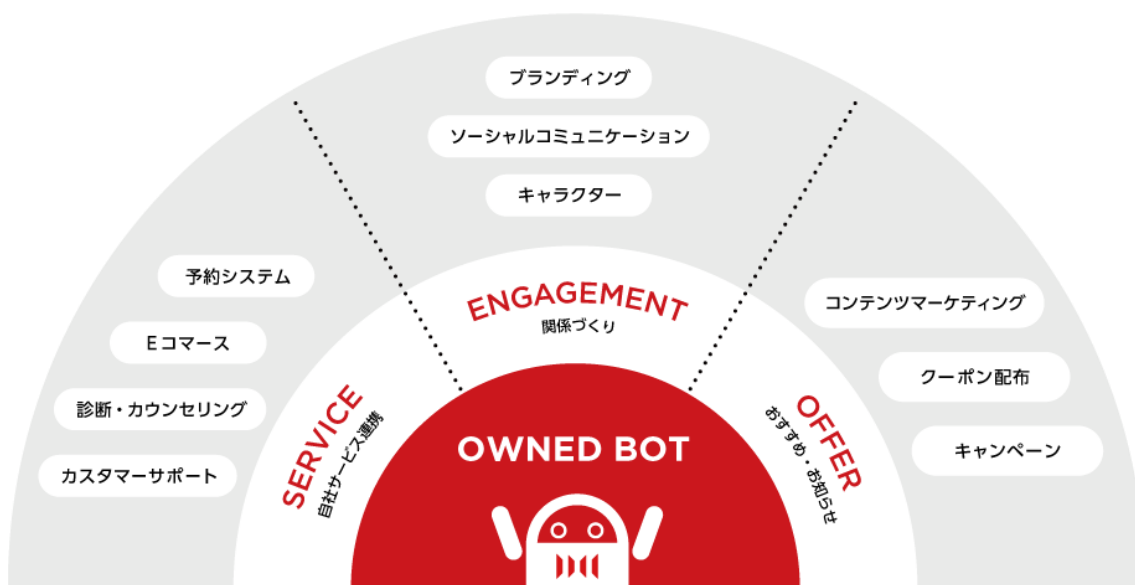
ブランディング

ソーシャルコミュニケーション

キャラクター

予約システム

Eコマース

診断・カウンセリング

カスタマーサポート

ENGAGEMENT
関係づくり

SERVICE
自社サービス連携

OWNED BOT

OFFER
おすすめ・お知らせ

コンテンツマーケティング

クーポン配布

キャンペーン